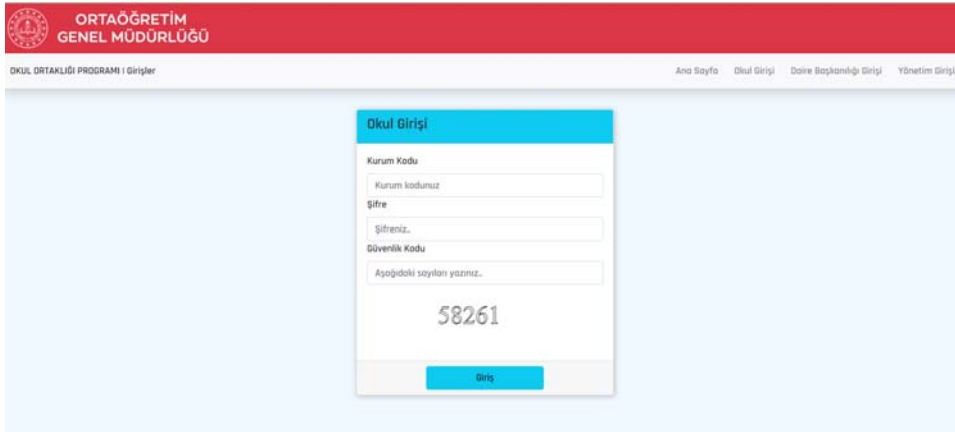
ORTAÖĞRETİM
GENEL MÜDÜRLÜĞÜ

OKUL ORTAKLIĞI PROGRAMI | Girişler

Ana Sayfa Okul Girişi Daire Başkanlığı Girişi Yönetim Girişi

Okul Girişi

Kurum Kodu

Kurum kodunuz

Şifre

Şifreniz..

Güvenlik Kodu

Aşağıdaki sayıları yazınız..

58261

Giriş